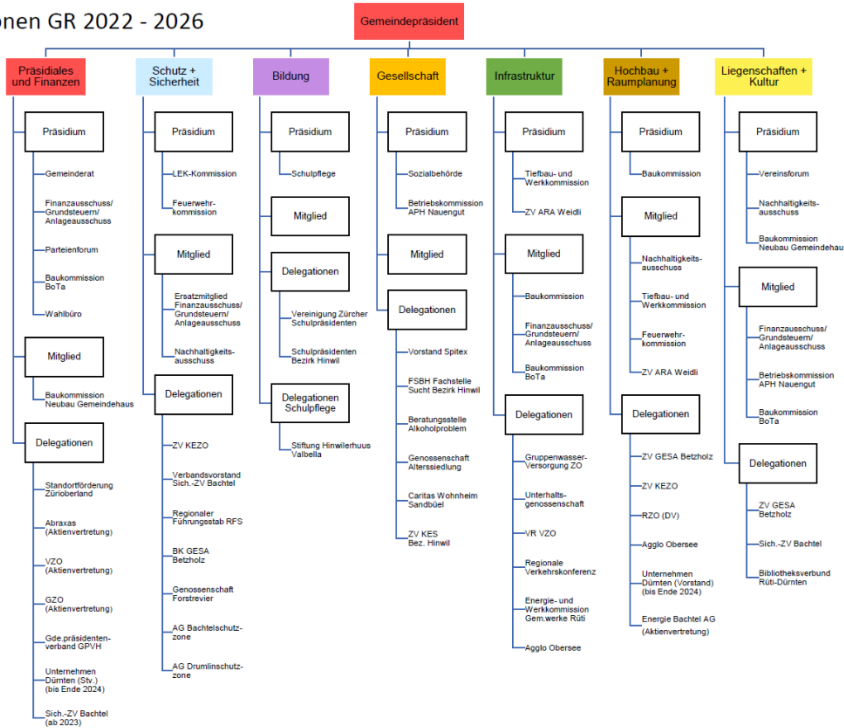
onen GR 2022 - 2026

Gemeindepräsident

Präsidiales und Finanzen

Präsidium

Gemeinderat

Finanzausschuss/ Grundsteuern/ Anlageausschuss

Parteienforum

Baukommission BoTa

Wahlbüro

Mitglied

Baukommission Neubau Gemeindehaus

Delegationen

Standortförderung Zürioberland

Abraxas (Aktienvertretung)

VZO (Aktienvertretung)

GZO (Aktienvertretung)

Gde.präsidenten-verband GPVH

Unternehmen Dürnten (Stv.) (bis Ende 2024)

Sich.-ZV Bachtel (ab 2023)

Schutz + Sicherheit

Präsidium

LEK-Kommission

Feuerwehr-kommission

Mitglied

Ersatzmitglied Finanzausschuss/ Grundsteuern/ Anlageausschuss

Nachhaltigkeits-ausschuss

Delegationen

ZV KEZO

Verbandsvorstand Sich.-ZV Bachtel

Regionaler Führungsstab RFS

BK GESA Betzholz

Genossenschaft Forstrevier

AG Bachtelschutz-zone

AG Drumlinschutz-zone

Bildung

Präsidium

Schulpflege

Mitglied

Delegationen

Vereinigung Zürcher Schulpräsidenten

Schulpräsidenten Bezirk Hinwil

Delegationen Schulpflege

Stiftung Hinwilerhuus Valbella

Gesellschaft

Präsidium

Sozialbehörde

Betriebskommission APH Nauengut

Mitglied

Delegationen

Vorstand Spitex

FSBH Fachstelle Sucht Bezirk Hinwil

Beratungsstelle Alkoholproblem

Genossenschaft Alterssiedlung

Caritas Wohnheim Sandbüel

ZV KES Bez. Hinwil

Infrastruktur

Präsidium

Tiefbau- und Werkkommission

ZV ARA Weidli

Mitglied

Baukommission

Finanzausschuss/ Grundsteuern/ Anlageausschuss

Baukommission BoTa

Delegationen

Gruppenwasser-Versorgung ZO

Unterhalts-genossenschaft

VR VZO

Regionale Verkehrskonferenz

Energie- und Werkkommission Gem.werke Rüti

Agglo Obersee

Hochbau + Raumplanung

Präsidium

Baukommission

Mitglied

Nachhaltigkeits-ausschuss

Tiefbau- und Werkkommission

Feuerwehr-kommission

ZV ARA Weidli

Delegationen

ZV GESA Betzholz

ZV KEZO

RZO (DV)

Agglo Obersee

Unternehmen Dürnten (Vorstand) (bis Ende 2024)

Energie Bachtel AG (Aktienvertretung)

Liegenschaften + Kultur

Präsidium

Vereinsforum

Nachhaltigkeits-ausschuss

Baukommission Neubau Gemeindehau

Mitglied

Finanzausschuss/ Grundsteuern/ Anlageausschuss

Betriebskommission APH Nauengut

Baukommission BoTa

Delegationen

ZV GESA Betzholz

Sich.-ZV Bachtel

Bibliotheksverbund Rüti-Dürnten